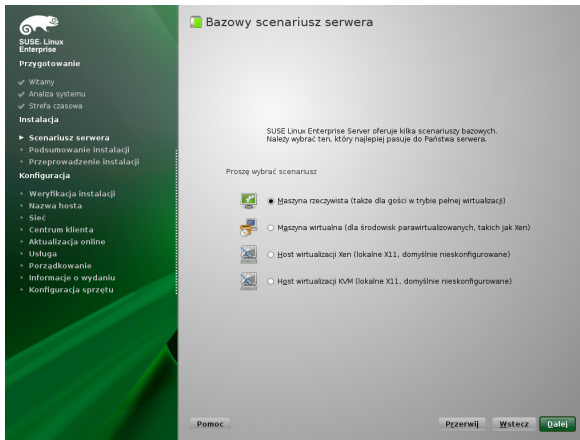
SUSE. Linux Enterprise

Przygotowanie

Witamy
Analiza systemu
Strefa czasowa

Instalacja

Scenariusz serwera
Podsumowanie instalacji
Przeprowadzenie instalacji

Konfiguracja

Weryfikacja instalacji
Nazwa hosta
Sieć
Centrum klienta
Aktualizacja online
Usługa
Porządkowanie
Informacje o wydaniu
Konfiguracja sprzętu

Bazowy scenariusz serwera

SUSE Linux Enterprise Server oferuje kilka scenariuszy bazowych. Należy wybrać ten, który najlepiej pasuje do Państwa serwera.

Proszę wybrać scenariusz

Maszyna rzeczywista (także dla gości w trybie pełnej wirtualizacji)

Maszyna wirtualna (dla środowisk parawirtualizowanych, takich jak Xen)

Host wirtualizacji Xen (lokalne X11, domyślnie nieskonfigurowane)

Host wirtualizacji KVM (lokalne X11, domyślnie nieskonfigurowane)

Pomoc

Przerwij

Wstecz

Dalej